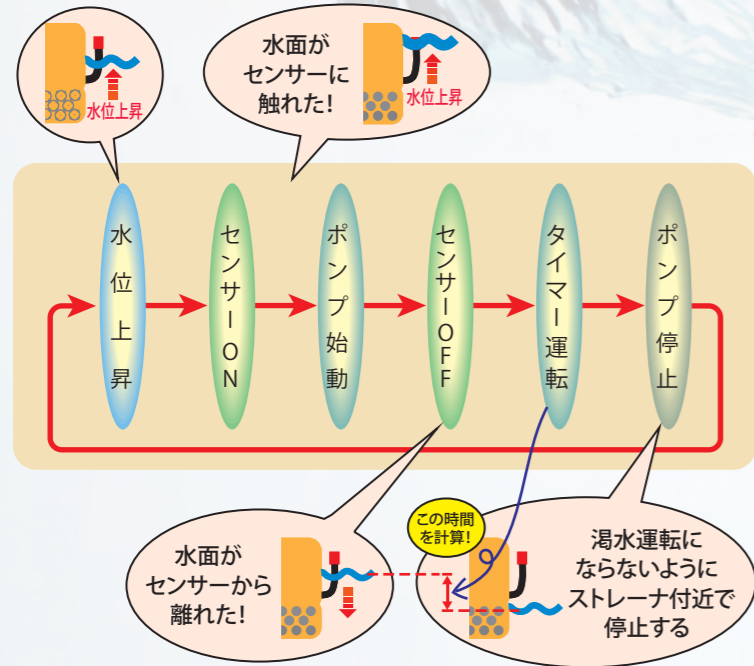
水位上昇

水面がセンサーに触れた!

水位上昇

水位上昇

センサーON

ポンプ始動

センサーOFF

タイマー運転

ポンプ停止

水面がセンサーから離れた!

この時間を計算!

渇水運転にならないようにストレーナ付近で停止する